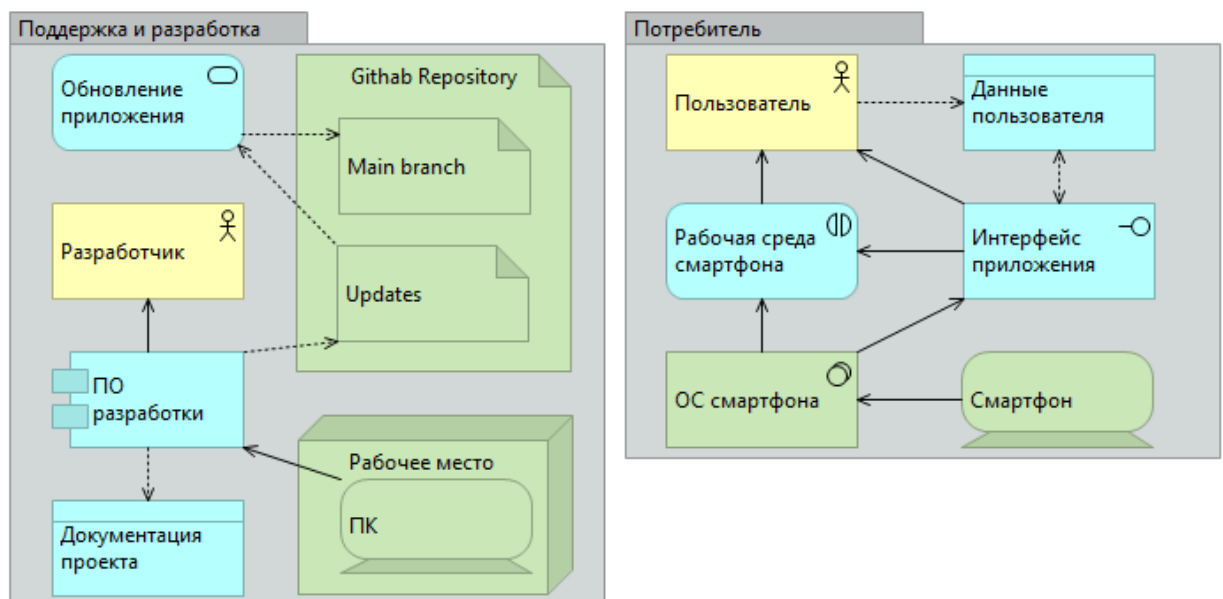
Поддержка и разработка

Обновление приложения

Githab Repository

Main branch

Разработчик

Updates

ПО разработки

Рабочее место

ПК

Документация проекта

Потребитель

Пользователь

Данные пользователя

Рабочая среда смартфона

Интерфейс приложения

ОС смартфона

Смартфон